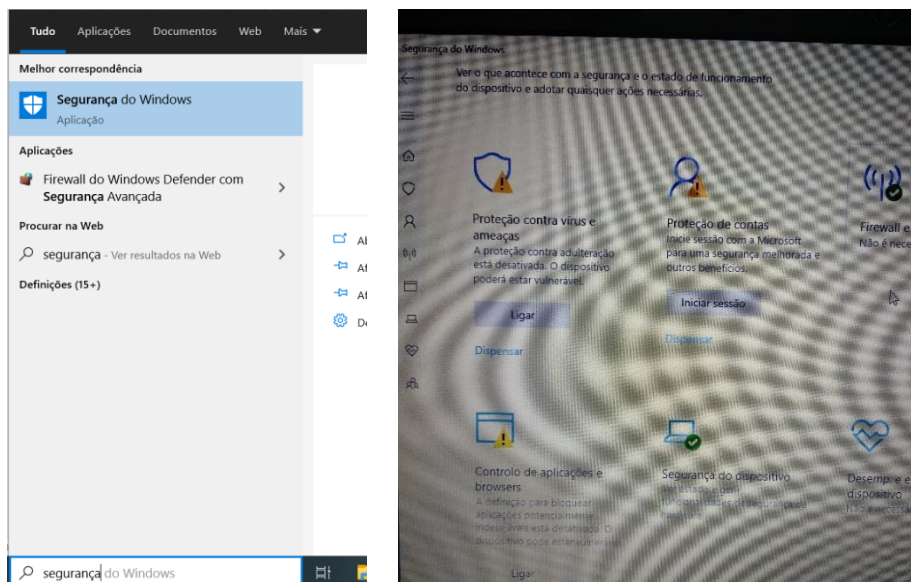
Tudo Aplicações Documentos Web Mais ▼

Melhor correspondência

Segurança do Windows
Aplicação

Aplicações

Firewall do Windows Defender com Segurança Avançada >

Procurar na Web

segurança - Ver resultados na Web >

Definições (15+)

Al
Af
Af
De

segurança do Windows

Segurança do Windows

Ver o que acontece com a segurança e o estado de funcionamento do dispositivo e adotar quaisquer ações necessárias.

Proteção contra vírus e ameaças
A proteção contra adulteração está desativada. O dispositivo poderá estar vulnerável.

Ligar

Dispensar

Proteção de contas
Inicie sessão com a Microsoft para uma segurança melhorada e outros benefícios.

Iniciar sessão

Dispensar

Firewall e
Não é nece

Controlo de aplicações e browsers
A definição para bloquear aplicações potencialmente indesejáveis está desativada. O dispositivo pode estar vulnerável.

Ligar

Segurança do dispositivo
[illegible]

Desemp. e e dispositivo
Não é necess